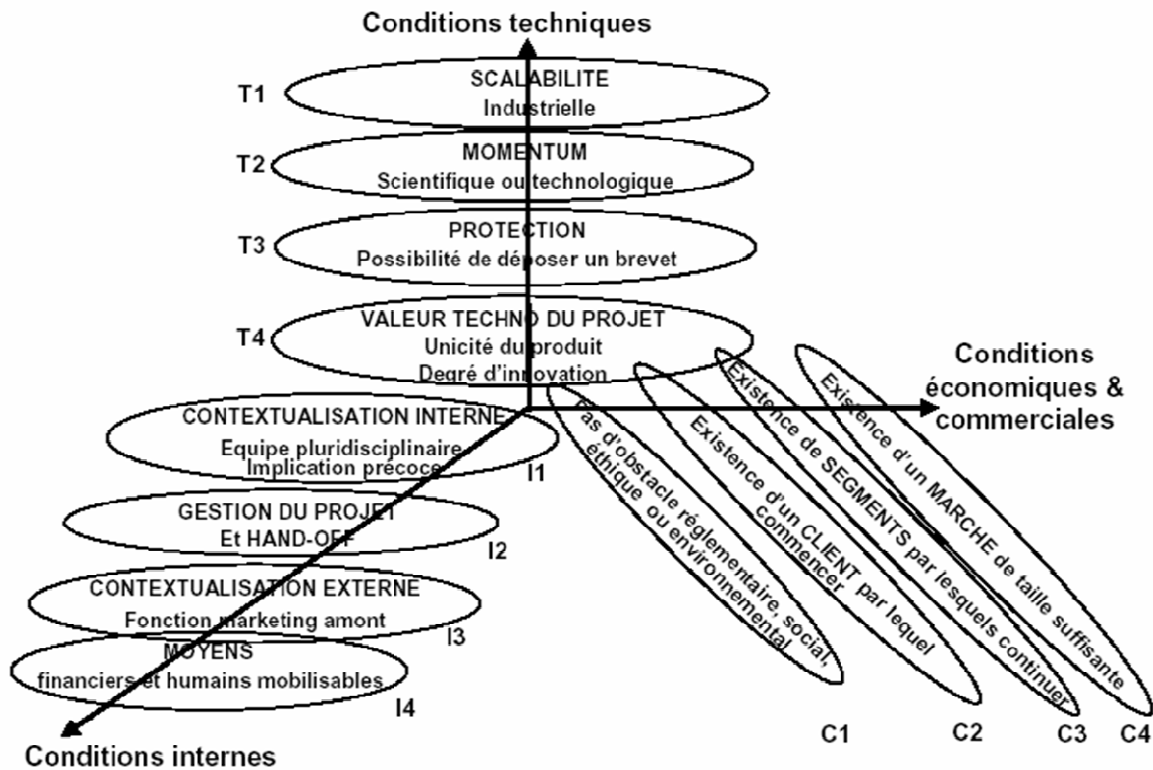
Conditions techniques

T1 SCALABILITE
Industrielle

T2 MOMENTUM
Scientifique ou technologique

T3 PROTECTION
Possibilité de déposer un brevet

T4 VALEUR TECHNO DU PROJET
Unicité du produit
Degré d'innovation

Conditions économiques & commerciales

CONTEXTUALISATION INTERNE
Equipe pluridisciplinaire
Implication précoce
I1

GESTION DU PROJET
Et HAND-OFF
I2

CONTEXTUALISATION EXTERNE
Fonction marketing amont
I3

MOYENS
financiers et humains mobilisables
I4

Conditions internes

Pas d'obstacle réglementaire, social, éthique ou environnemental
C1

Existence d'un CLIENT par lequel commencer
C2

Existence de SEGMENTS par lesquels continuer
C3

Existence d'un MARCHE de taille suffisante
C4